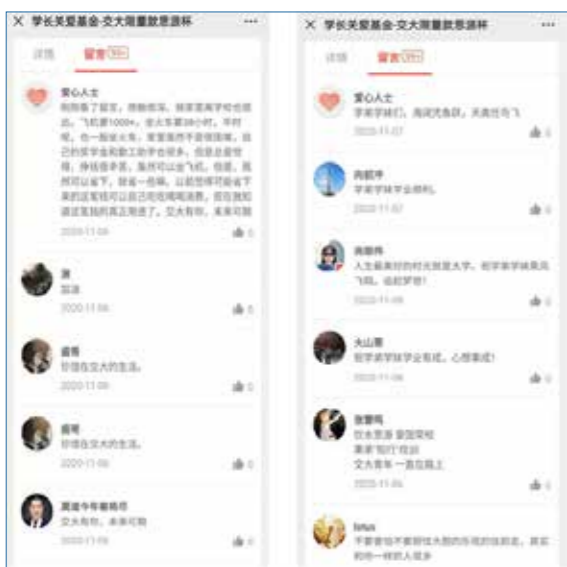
× 学长关爱基金·交大限量款思源杯 ···

详情　留言 99+

爱心人士
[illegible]
2020-11-06

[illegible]
加油
2020-11-06

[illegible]
珍惜在交大的生活。
2020-11-06

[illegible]
珍惜在交大的生活。
2020-11-06

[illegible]
交大有我，未来可期
2020-11-06

× 学长关爱基金·交大限量款思源杯 ···

详情　留言 99+

爱心人士
学弟学妹们，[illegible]
2020-11-07

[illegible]
学弟学妹学业顺利。
2020-11-07

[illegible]
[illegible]
2020-11-06

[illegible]
祝学弟学妹学业有成，心想事成!
2020-11-06

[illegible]
饮水思源 爱国荣校
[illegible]
交大青年 一直在路上
2020-11-06

lotus
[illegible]